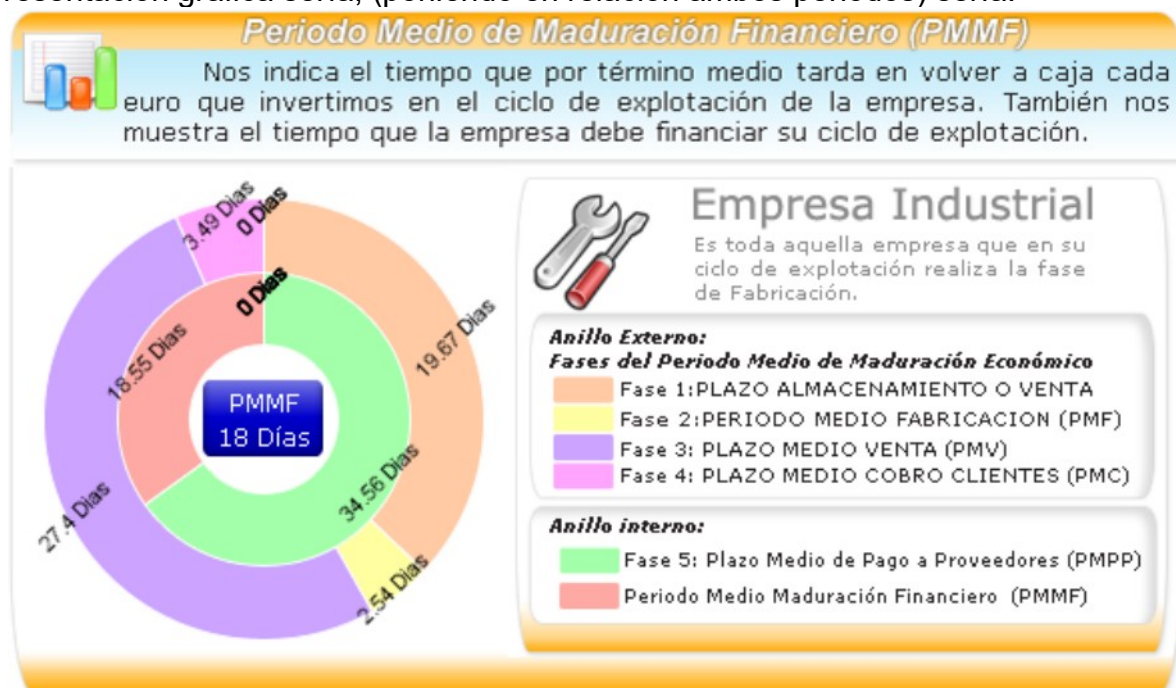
Periodo Medio de Maduración Financiero (PMMF)

Nos indica el tiempo que por término medio tarda en volver a caja cada euro que invertimos en el ciclo de explotación de la empresa. También nos muestra el tiempo que la empresa debe financiar su ciclo de explotación.

3.49 Dias
0 Dias
0 Dias
19.67 Dias
18.55 Dias
PMMF
18 Días
34.56 Dias
27.4 Dias
2.54 Dias

Empresa Industrial
Es toda aquella empresa que en su ciclo de explotación realiza la fase de Fabricación.

Anillo Externo:
Fases del Periodo Medio de Maduración Económico
Fase 1:PLAZO ALMACENAMIENTO O VENTA
Fase 2:PERIODO MEDIO FABRICACION (PMF)
Fase 3: PLAZO MEDIO VENTA (PMV)
Fase 4: PLAZO MEDIO COBRO CLIENTES (PMC)

Anillo interno:
Fase 5: Plazo Medio de Pago a Proveedores (PMPP)
Periodo Medio Maduración Financiero (PMMF)